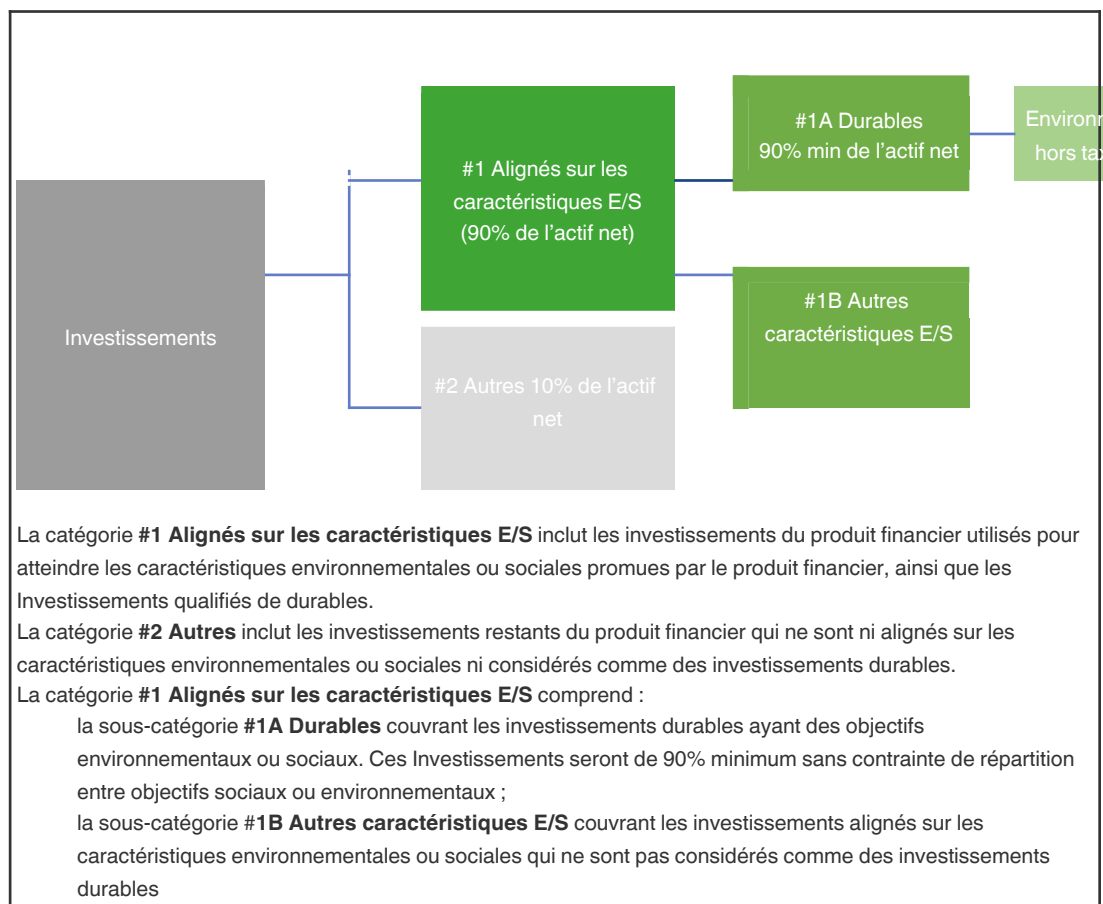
Investissements

#1 Alignés sur les caractéristiques E/S (90% de l’actif net)

#2 Autres 10% de l’actif net

#1A Durables 90% min de l’actif net

#1B Autres caractéristiques E/S

Environn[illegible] hors ta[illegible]

La catégorie **#1 Alignés sur les caractéristiques E/S** inclut les investissements du produit financier utilisés pour atteindre les caractéristiques environnementales ou sociales promues par le produit financier, ainsi que les Investissements qualifiés de durables.
La catégorie **#2 Autres** inclut les investissements restants du produit financier qui ne sont ni alignés sur les caractéristiques environnementales ou sociales ni considérés comme des investissements durables.
La catégorie **#1 Alignés sur les caractéristiques E/S** comprend :

la sous-catégorie **#1A Durables** couvrant les investissements durables ayant des objectifs environnementaux ou sociaux. Ces Investissements seront de 90% minimum sans contrainte de répartition entre objectifs sociaux ou environnementaux ;

la sous-catégorie #**1B Autres caractéristiques E/S** couvrant les investissements alignés sur les caractéristiques environnementales ou sociales qui ne sont pas considérés comme des investissements durables